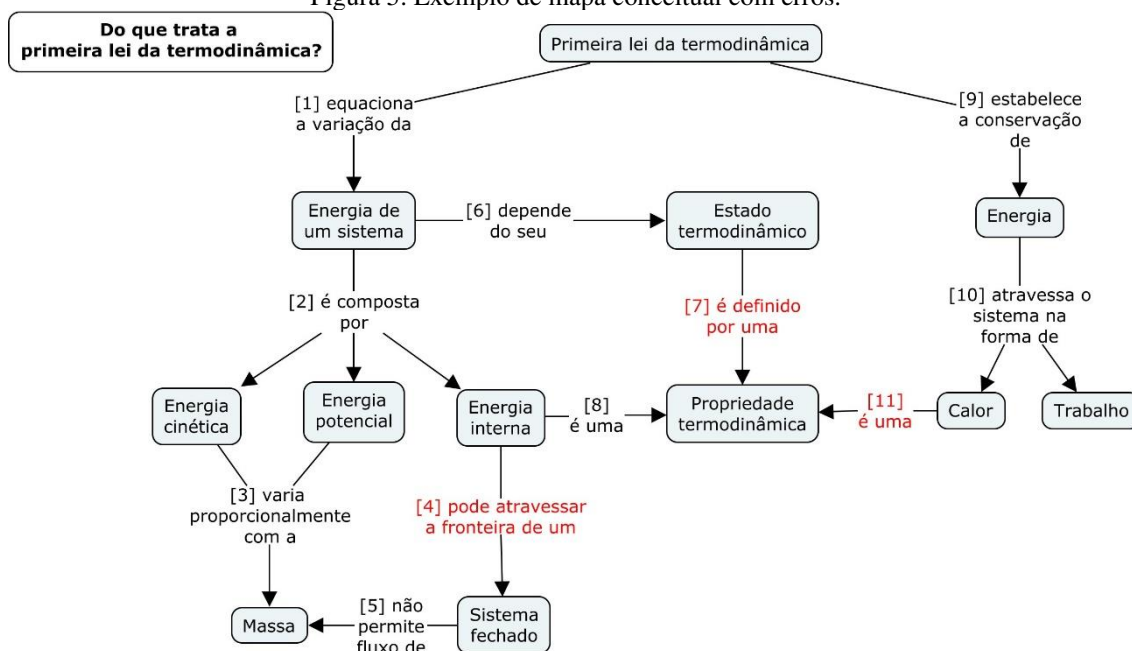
Figura 5: Exemplo de mapa conceitual com erros.

Do que trata a primeira lei da termodinâmica?

Primeira lei da termodinâmica

[1] equaciona a variação da

[9] estabelece a conservação de

Energia de um sistema

[6] depende do seu

Estado termodinâmico

Energia

[2] é composta por

[7] é definido por uma

[10] atravessa o sistema na forma de

Energia cinética

Energia potencial

Energia interna

[8] é uma

Propriedade termodinâmica

[11] é uma

Calor

Trabalho

[3] varia proporcionalmente com a

[4] pode atravessar a fronteira de um

Massa

[5] não permite fluxo de

Sistema fechado